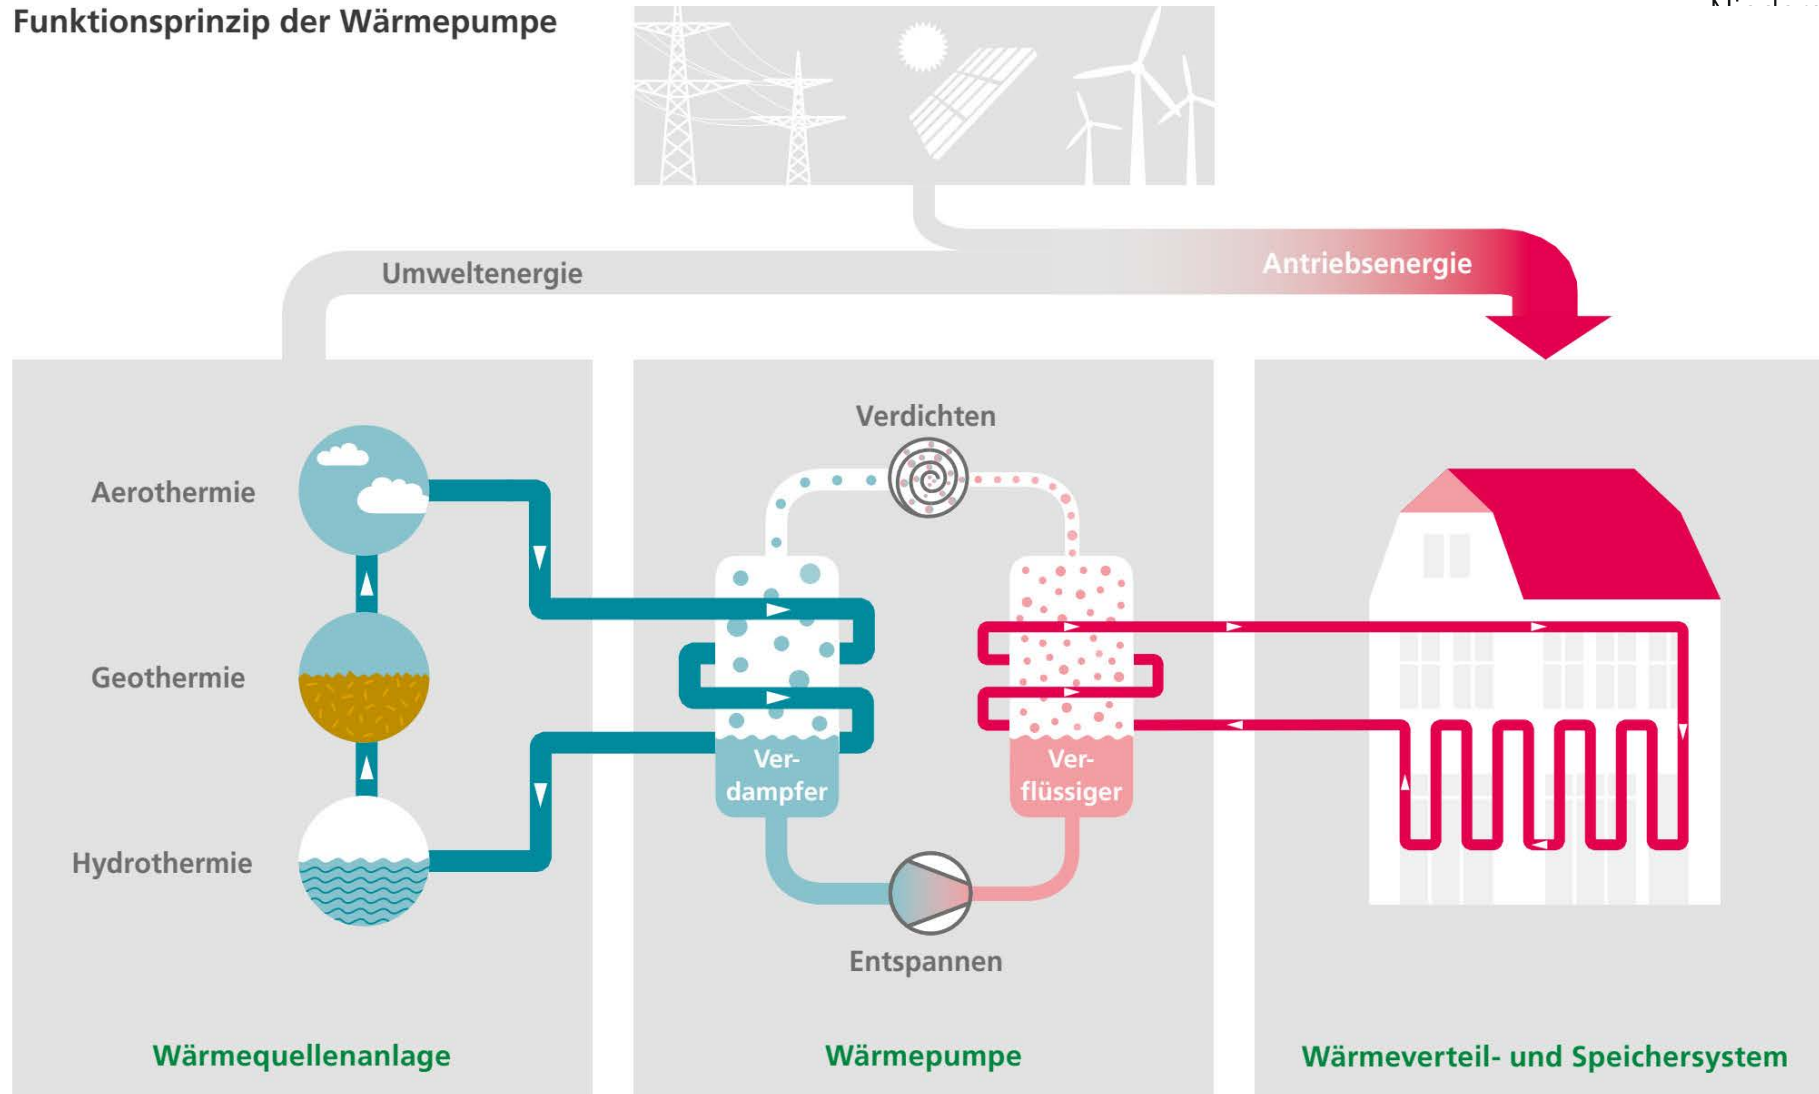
Funktionsprinzip der Wärmepumpe

Umweltenergie

Antriebsenergie

Aerothermie

Geothermie

Hydrothermie

Verdichten

Verdampfer

Verflüssiger

Entspannen

Wärmequellenanlage

Wärmepumpe

Wärmeverteil- und Speichersystem